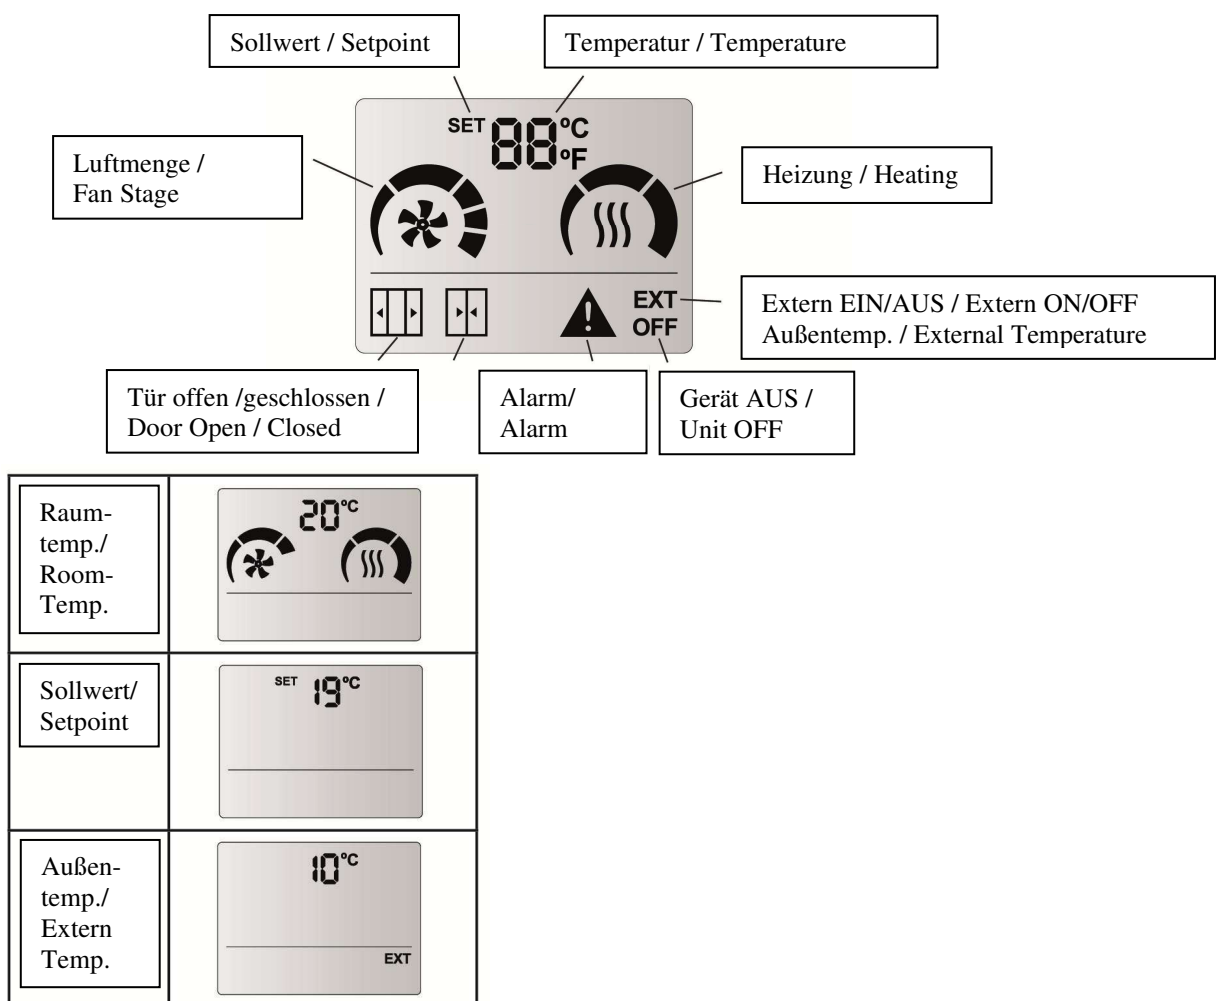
Sollwert / Setpoint

Temperatur / Temperature

SET 88 °C °F

Luftmenge / Fan Stage

Heizung / Heating

EXT OFF

Extern EIN/AUS / Extern ON/OFF Außentemp. / External Temperature

Tür offen /geschlossen / Door Open / Closed

Alarm/ Alarm

Gerät AUS / Unit OFF

| | |
|---|---|
| Raum-temp./ Room-Temp. | 20°C |
| Sollwert/ Setpoint | SET 19°C |
| Außen-temp./ Extern Temp. | 10°C EXT |